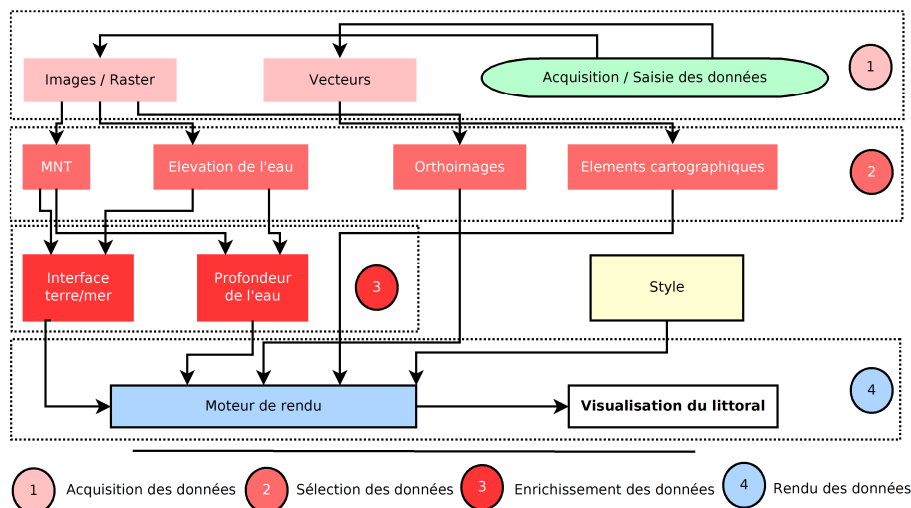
Images / Raster

Vecteurs

Acquisition / Saisie des données

1

MNT

Elevation de l'eau

Orthoimages

Elements cartographiques

2

Interface terre/mer

Profondeur de l'eau

3

Style

Moteur de rendu

Visualisation du littoral

4

1 Acquisition des données 2 Sélection des données 3 Enrichissement des données 4 Rendu des données